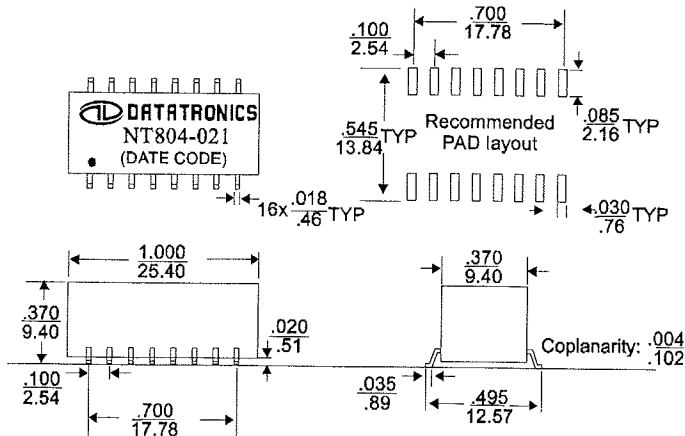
$\frac{.100}{2.54}$

$\frac{.700}{17.78}$

DATATRONICS
NT804-021
(DATE CODE)

$\frac{.545}{13.84}$TYP

Recommended
PAD layout

$\frac{.085}{2.16}$TYP

16x $\frac{.018}{.46}$TYP

$\frac{.030}{.76}$TYP

$\frac{1.000}{25.40}$

$\frac{.370}{9.40}$

$\frac{.020}{.51}$

$\frac{.100}{2.54}$

$\frac{.700}{17.78}$

$\frac{.370}{9.40}$

Coplanarity: $\frac{.004}{.102}$

$\frac{.035}{.89}$

$\frac{.495}{12.57}$